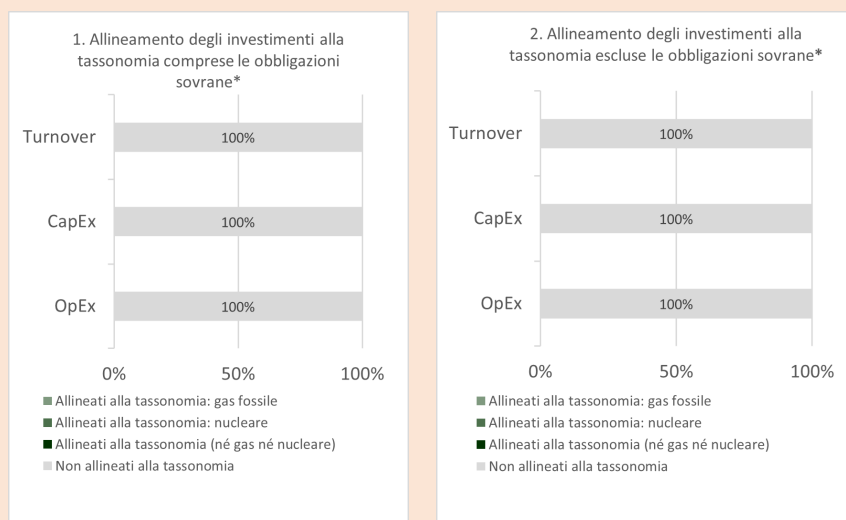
1. Allineamento degli investimenti alla tassonomia comprese le obbligazioni sovrane*

Turnover
100%
CapEx
100%
OpEx
100%

0%
50%
100%

Allineati alla tassonomia: gas fossile
Allineati alla tassonomia: nucleare
Allineati alla tassonomia (né gas né nucleare)
Non allineati alla tassonomia

2. Allineamento degli investimenti alla tassonomia escluse le obbligazioni sovrane*

Turnover
100%
CapEx
100%
OpEx
100%

0%
50%
100%

Allineati alla tassonomia: gas fossile
Allineati alla tassonomia: nucleare
Allineati alla tassonomia (né gas né nucleare)
Non allineati alla tassonomia